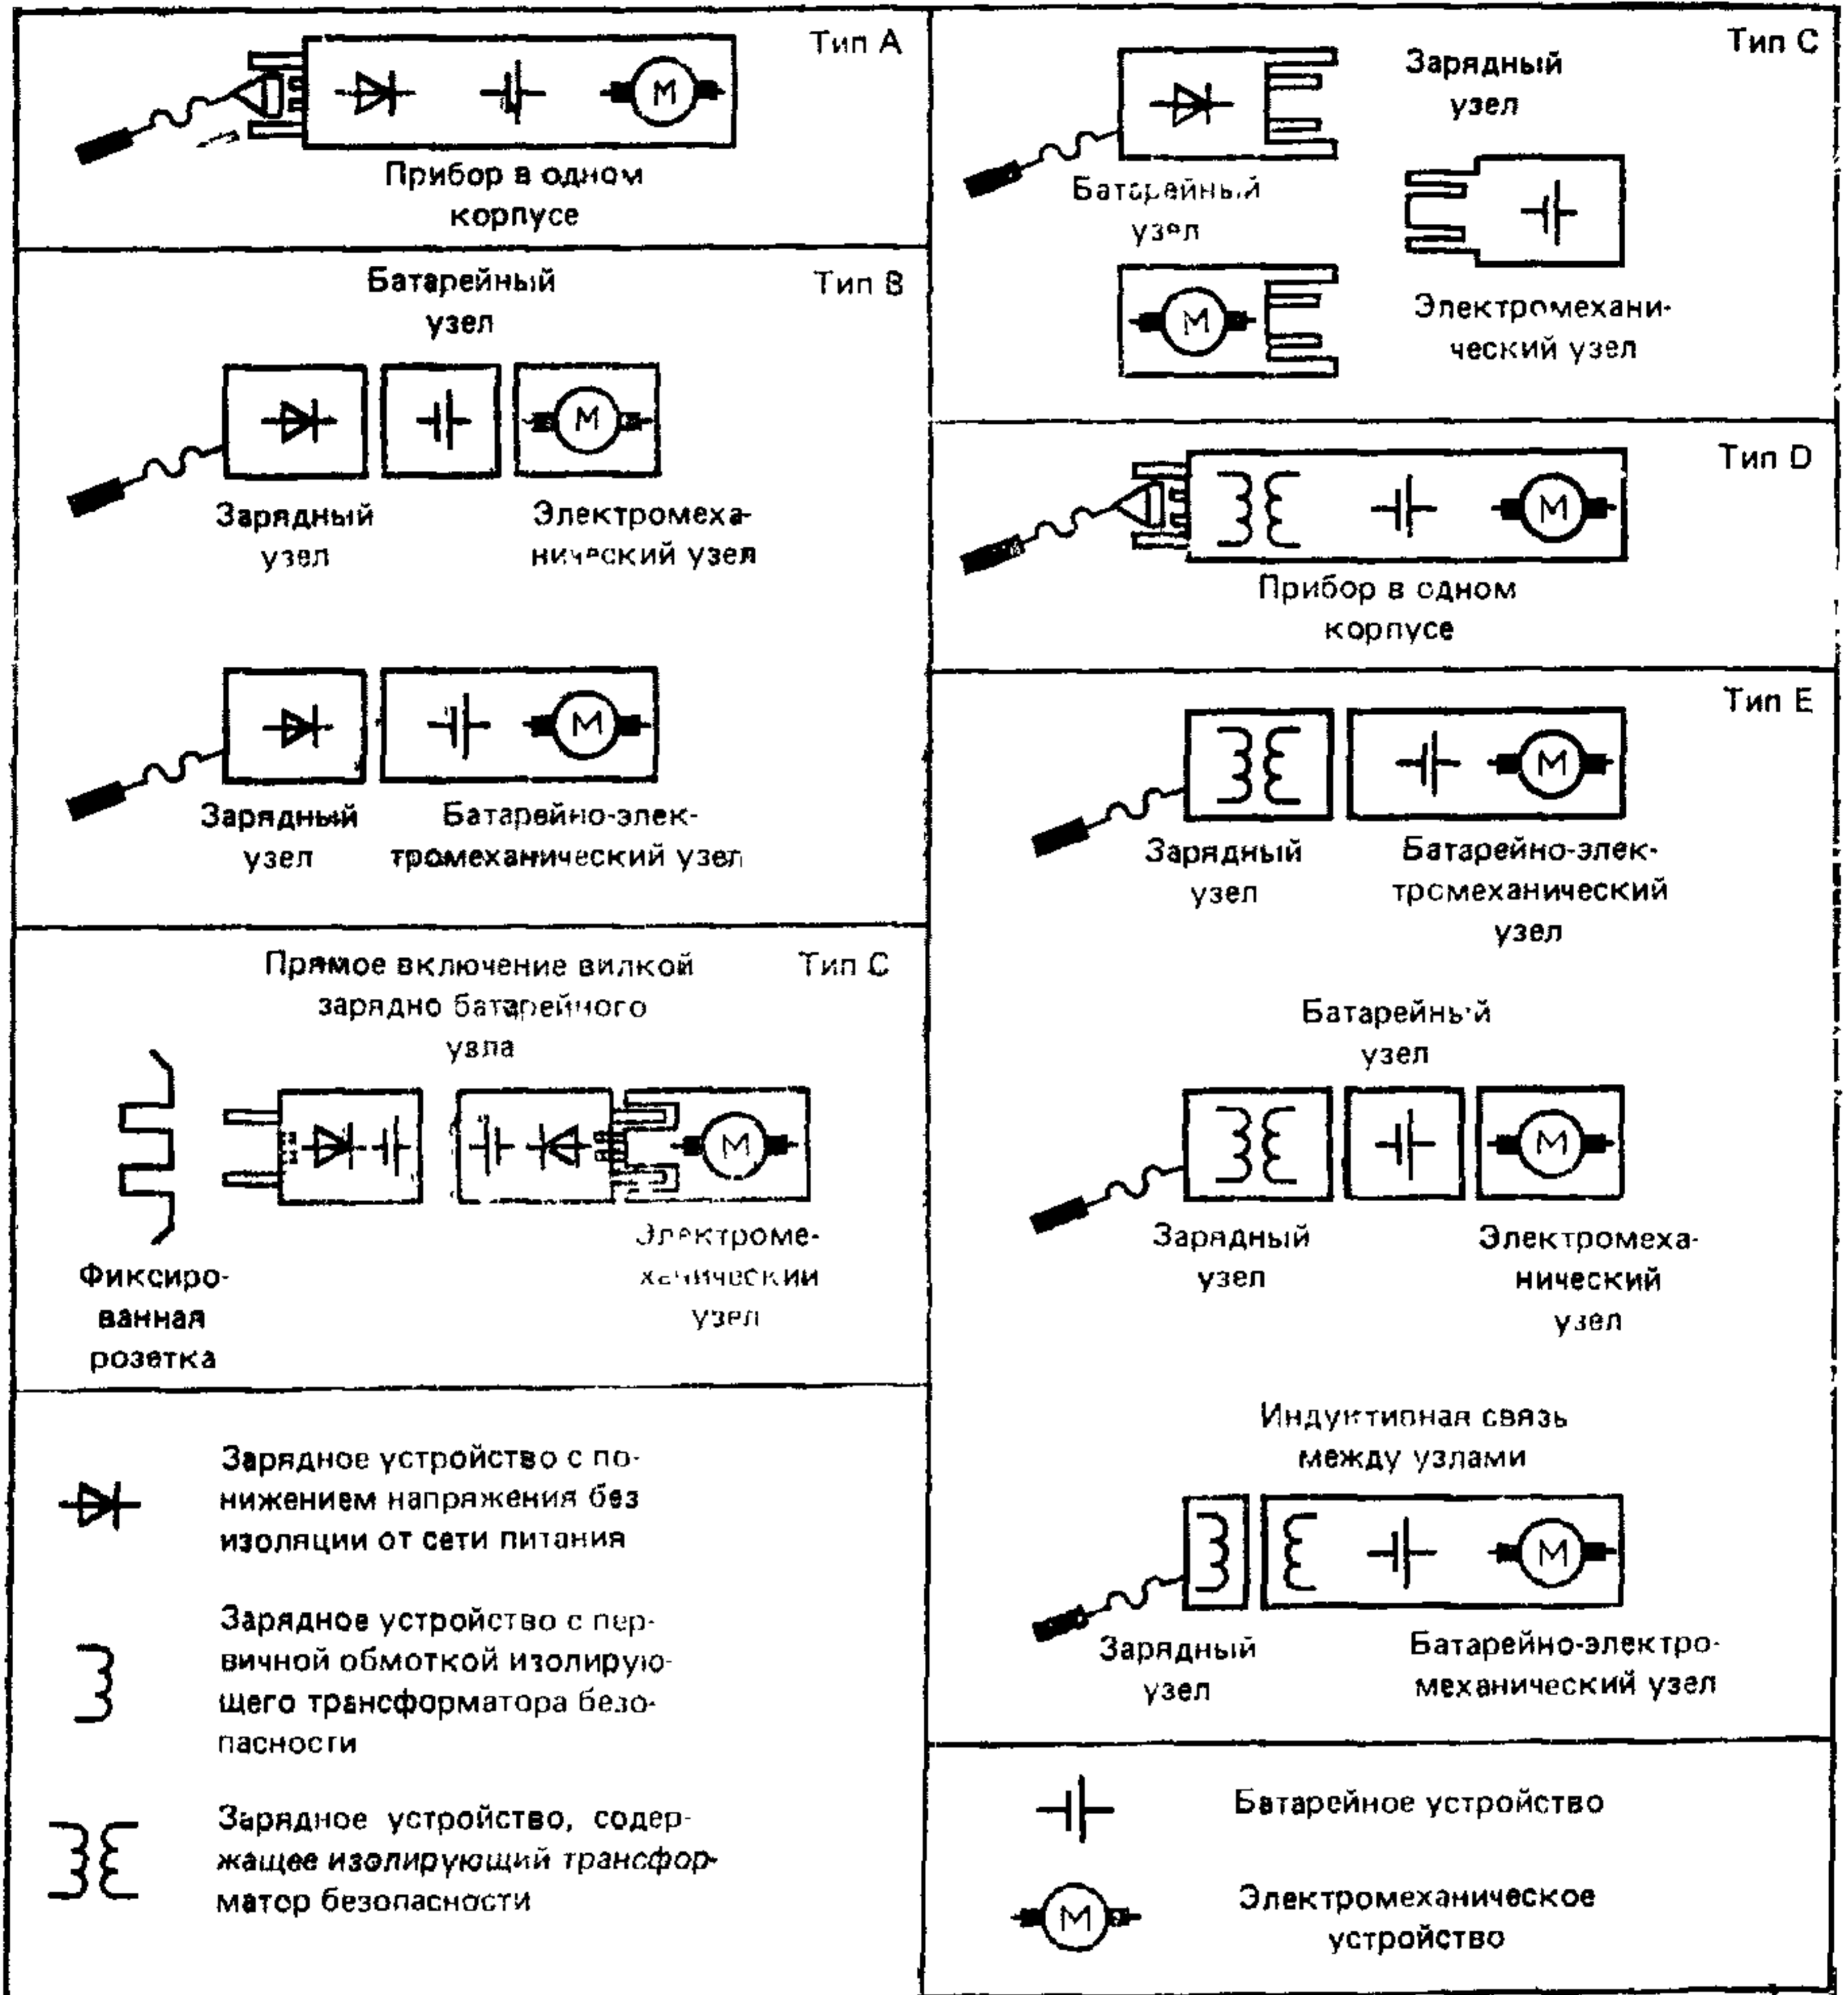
Тип А

M

Прибор в одном корпусе

Батарейный узел

Тип В

M

Зарядный узел

Электромеханический узел

M

Зарядный узел

Батарейно-электромеханический узел

Прямое включение вилкой зарядно батарейного узла

Тип С

M

Фиксированная розетка

Электромеханический узел

Зарядное устройство с понижением напряжения без изоляции от сети питания

Зарядное устройство с первичной обмоткой изолирующего трансформатора безопасности

Зарядное устройство, содержащее изолирующий трансформатор безопасности

Тип С

Зарядный узел

Батарейный узел

M

Электромеханический узел

Тип D

M

Прибор в одном корпусе

Тип Е

M

Зарядный узел

Батарейно-электромеханический узел

Батарейный узел

M

Зарядный узел

Электромеханический узел

Индуктивная связь между узлами

M

Зарядный узел

Батарейно-электромеханический узел

Батарейное устройство

M

Электромеханическое устройство